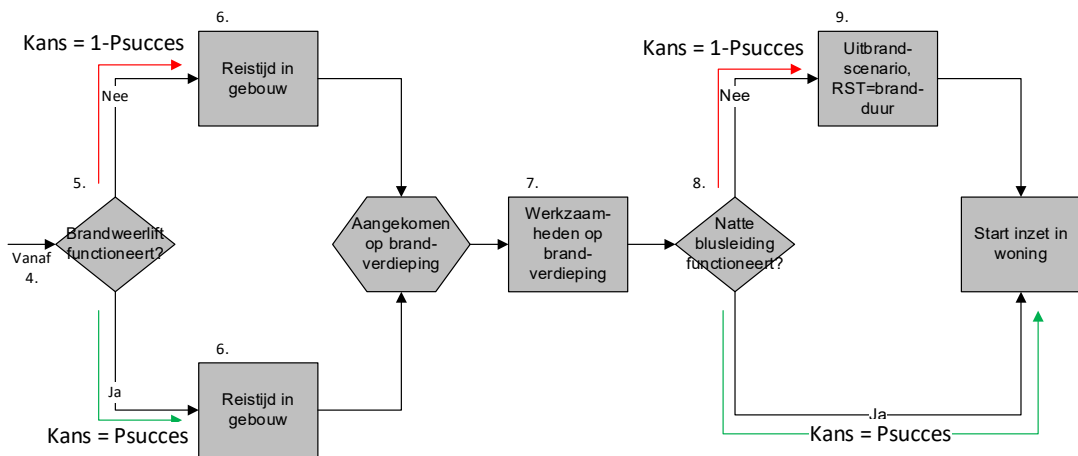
6.

Kans = 1-Psucces

Reistijd in gebouw

Nee

5.

Brandweerlift functioneert?

Vanaf 4.

Ja

6.

Reistijd in gebouw

Kans = Psucces

Aangekomen op brandverdieping

7.

Werkzaamheden op brandverdieping

8.

Natte blusleiding functioneert?

Kans = 1-Psucces

Nee

9.

Uitbrandscenario, RST=brandduur

Start inzet in woning

Ja

Kans = Psucces